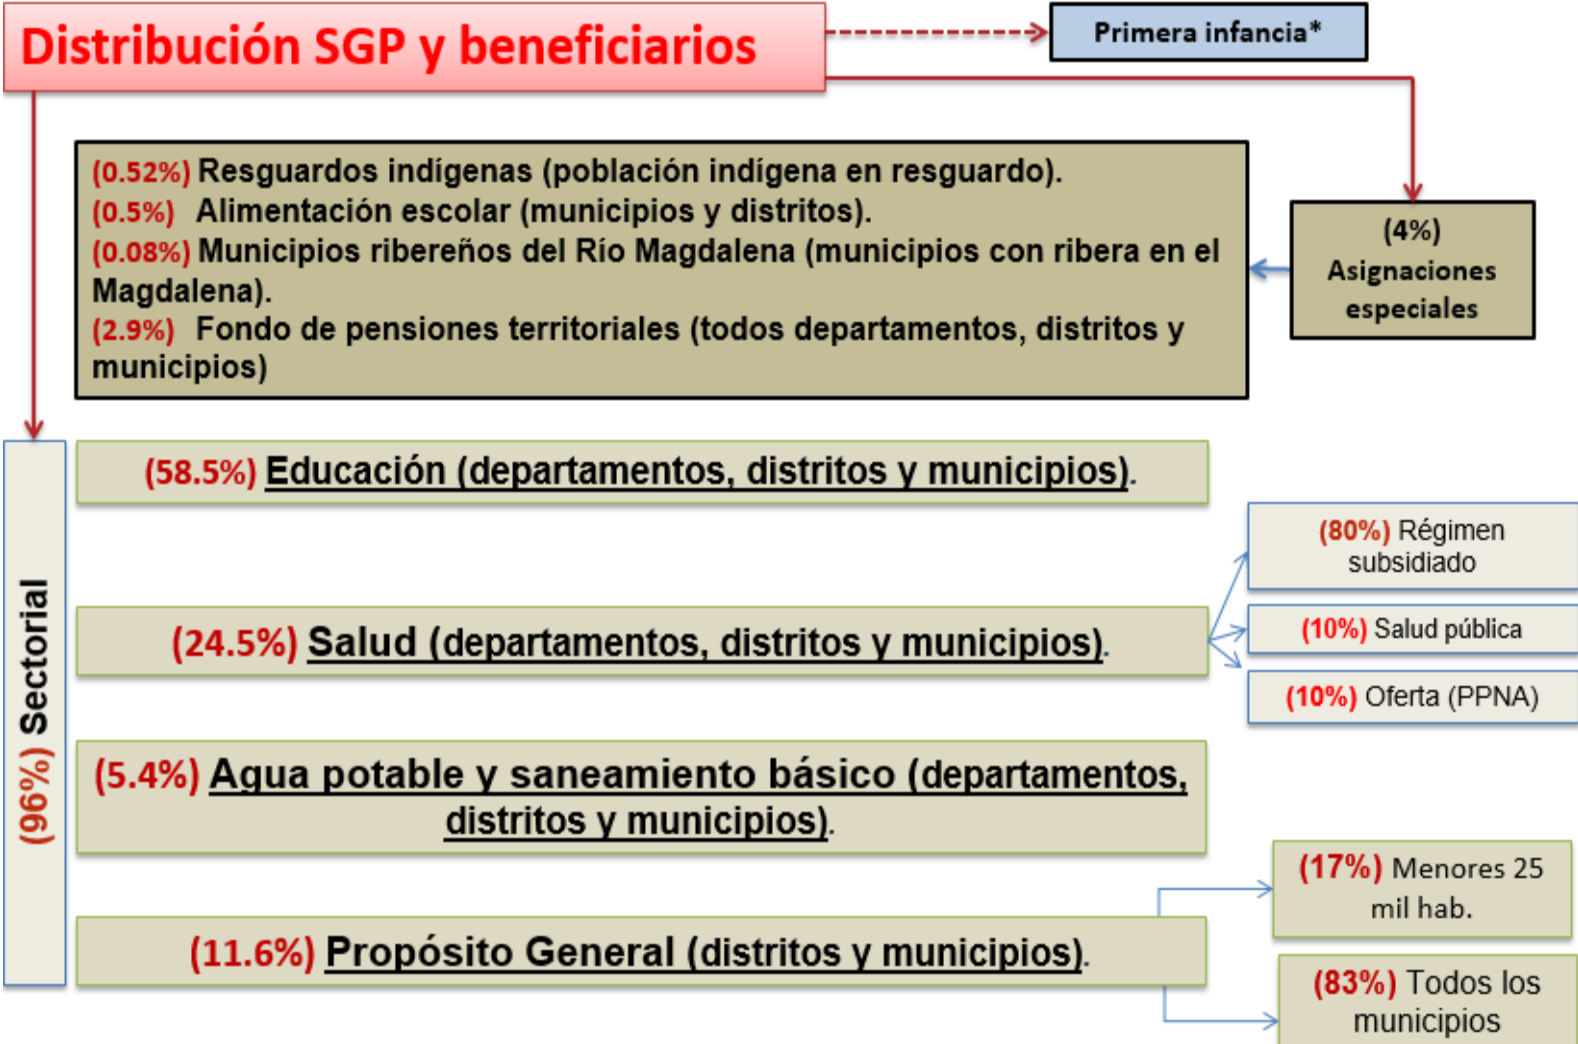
Distribución SGP y beneficiarios

Primera infancia*

(0.52%) Resguardos indígenas (población indígena en resguardo).
(0.5%) Alimentación escolar (municipios y distritos).
(0.08%) Municipios ribereños del Río Magdalena (municipios con ribera en el Magdalena).
(2.9%) Fondo de pensiones territoriales (todos departamentos, distritos y municipios)

(4%) Asignaciones especiales

(96%) Sectorial

(58.5%) Educación (departamentos, distritos y municipios).

(24.5%) Salud (departamentos, distritos y municipios).

(80%) Régimen subsidiado

(10%) Salud pública

(10%) Oferta (PPNA)

(5.4%) Agua potable y saneamiento básico (departamentos, distritos y municipios).

(11.6%) Propósito General (distritos y municipios).

(17%) Menores 25 mil hab.

(83%) Todos los municipios